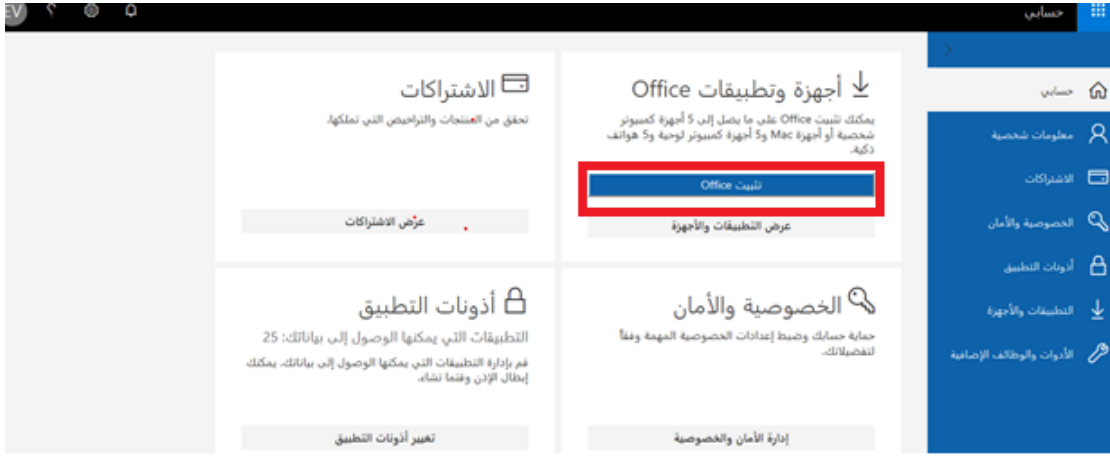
حسابي

EV ؟

حسابي
معلومات شخصية
الاشتراكات
الخصوصية والأمان
أذونات التطبيق
التطبيقات والأجهزة
الأدوات والوظائف الإضافية

أجهزة وتطبيقات Office
يمكنك تثبيت Office على ما يصل إلى 5 أجهزة كمبيوتر شخصية أو أجهزة Mac و5 أجهزة كمبيوتر لوحية و5 هواتف ذكية.
تثبيت Office
عرض التطبيقات والأجهزة

الاشتراكات
تحقق من المنتجات والتراخيص التي تملكها.
عرض الاشتراكات

الخصوصية والأمان
حماية حسابك وضبط إعدادات الخصوصية المهمة وفقاً لتفضيلاتك.
إدارة الأمان والخصوصية

أذونات التطبيق
التطبيقات التي يمكنها الوصول إلى بياناتك: 25
قم بإدارة التطبيقات التي يمكنها الوصول إلى بياناتك. يمكنك إبطال الإذن وقتما تشاء.
تغيير أذونات التطبيق